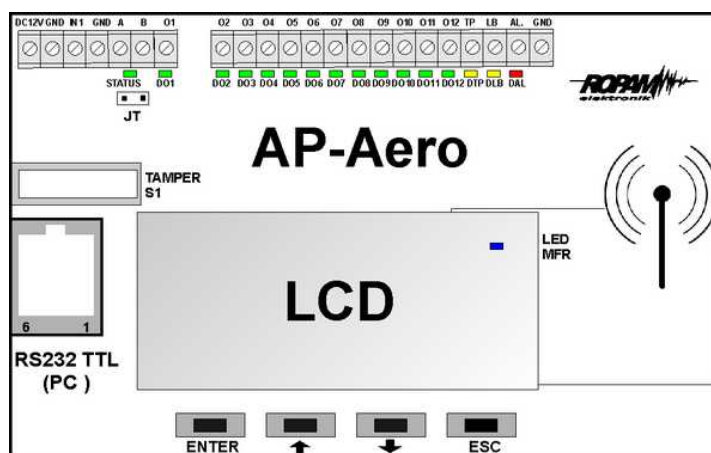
DC12V GND IN1 GND A B O1

O2 O3 O4 O5 O6 O7 O8 O9 O10 O11 O12 TP LB AL. GND

STATUS DO1

DO2 DO3 DO4 DO5 DO6 DO7 DO8 DO9 DO10 DO11 DO12 DTP DLB DAL

JT

ROPAM elektronik

AP-Aero

TAMPER S1

LED MFR

6 1

LCD

RS232 TTL (PC )

ENTER ↑ ↓ ESC